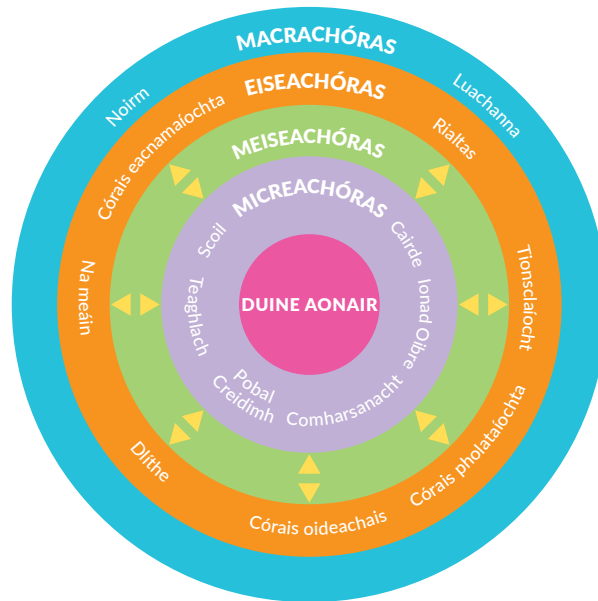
MACRACHÓRAS
Noirm
Luachanna
EISEACHÓRAS
Córais eacnamaíochta
Rialtas
MEISEACHÓRAS
MICREACHÓRAS
Scoil
Cairde
Teaghlach
DUINE AONAIR
Ionad Oibre
Pobal Creidimh
Comharsanacht
Na meáin
Tionsclaíocht
Dlíthe
Córais pholataíochta
Córais oideachais